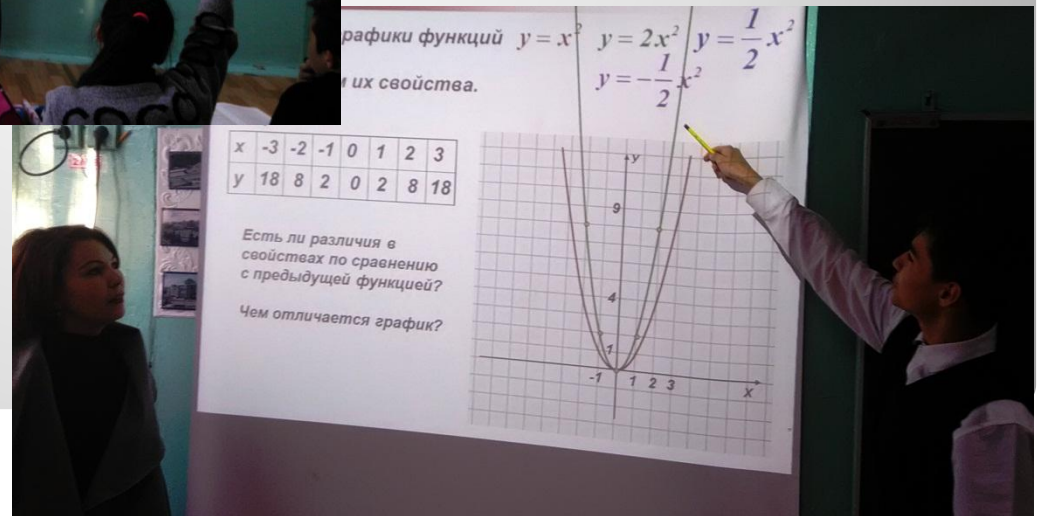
рафики функций $y = x^2$ $y = 2x^2$ $y = \frac{1}{2}x^2$ $y = -\frac{1}{2}x^2$

м их свойства.

| x | -3 | -2 | -1 | 0 | 1 | 2 | 3 |
|---|---|---|---|---|---|---|---|
| y | 18 | 8 | 2 | 0 | 2 | 8 | 18 |

Есть ли различия в свойствах по сравнению с предыдущей функцией?

Чем отличается график?

y
9
4
-1
1 2 3
x